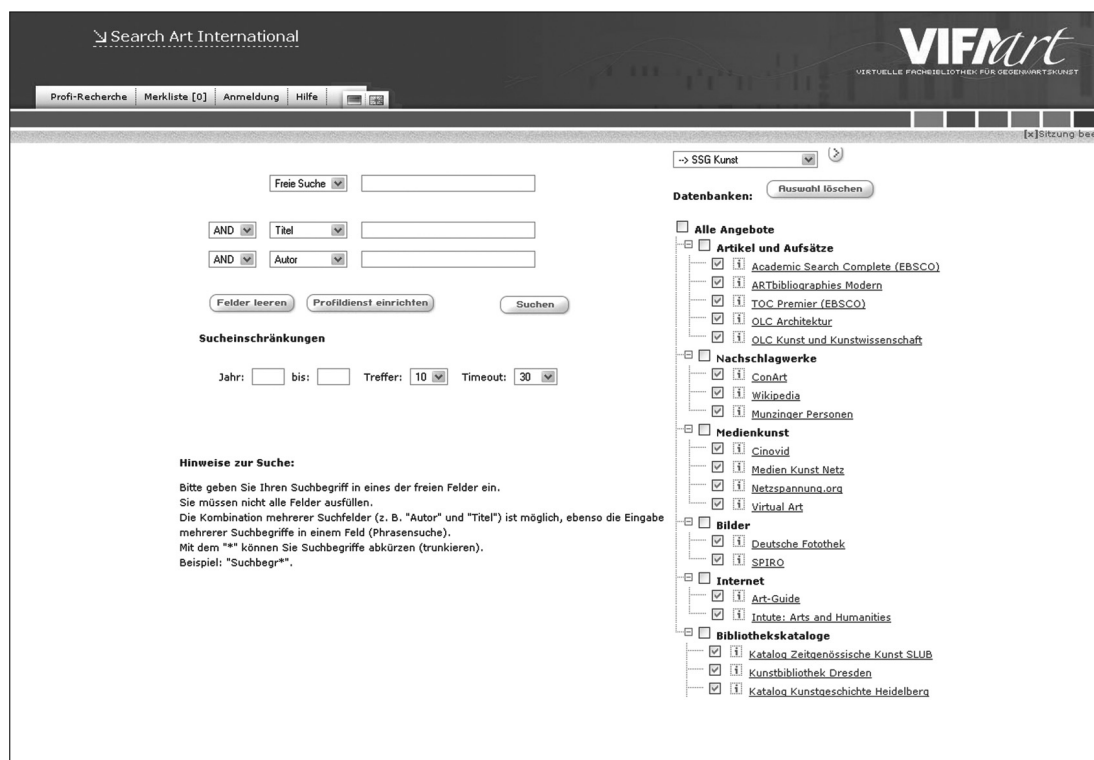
↘ Search Art International

VIFAart
VIRTUELLE FACHBIBLIOTHEK FÜR GEGENWARTSKUNST

Profi-Recherche | Merkliste [0] | Anmeldung | Hilfe

[x]Sitzung bee

Freie Suche

AND Titel

AND Autor

Felder leeren Profildienst einrichten Suchen

Sucheinschränkungen

Jahr: bis: Treffer: 10 Timeout: 30

Hinweise zur Suche:

Bitte geben Sie Ihren Suchbegriff in eines der freien Felder ein.
Sie müssen nicht alle Felder ausfüllen.
Die Kombination mehrerer Suchfelder (z. B. "Autor" und "Titel") ist möglich, ebenso die Eingabe mehrerer Suchbegriffe in einem Feld (Phrasensuche).
Mit dem "*" können Sie Suchbegriffe abkürzen (trunkieren).
Beispiel: "Suchbegr*".

--> SSG Kunst

Datenbanken: Auswahl löschen

Alle Angebote
Artikel und Aufsätze
i Academic Search Complete (EBSCO)
i ARTbibliographies Modern
i TOC Premier (EBSCO)
i OLC Architektur
i OLC Kunst und Kunstwissenschaft
Nachschlagwerke
i ConArt
i Wikipedia
i Munzinger Personen
Medienkunst
i Cinovid
i Medien Kunst Netz
i Netzspannung.org
i Virtual Art
Bilder
i Deutsche Fotothek
i SPIRO
Internet
i Art-Guide
i Intute: Arts and Humanities
Bibliothekskataloge
i Katalog Zeitgenössische Kunst SLUB
i Kunstbibliothek Dresden
i Katalog Kunstgeschichte Heidelberg